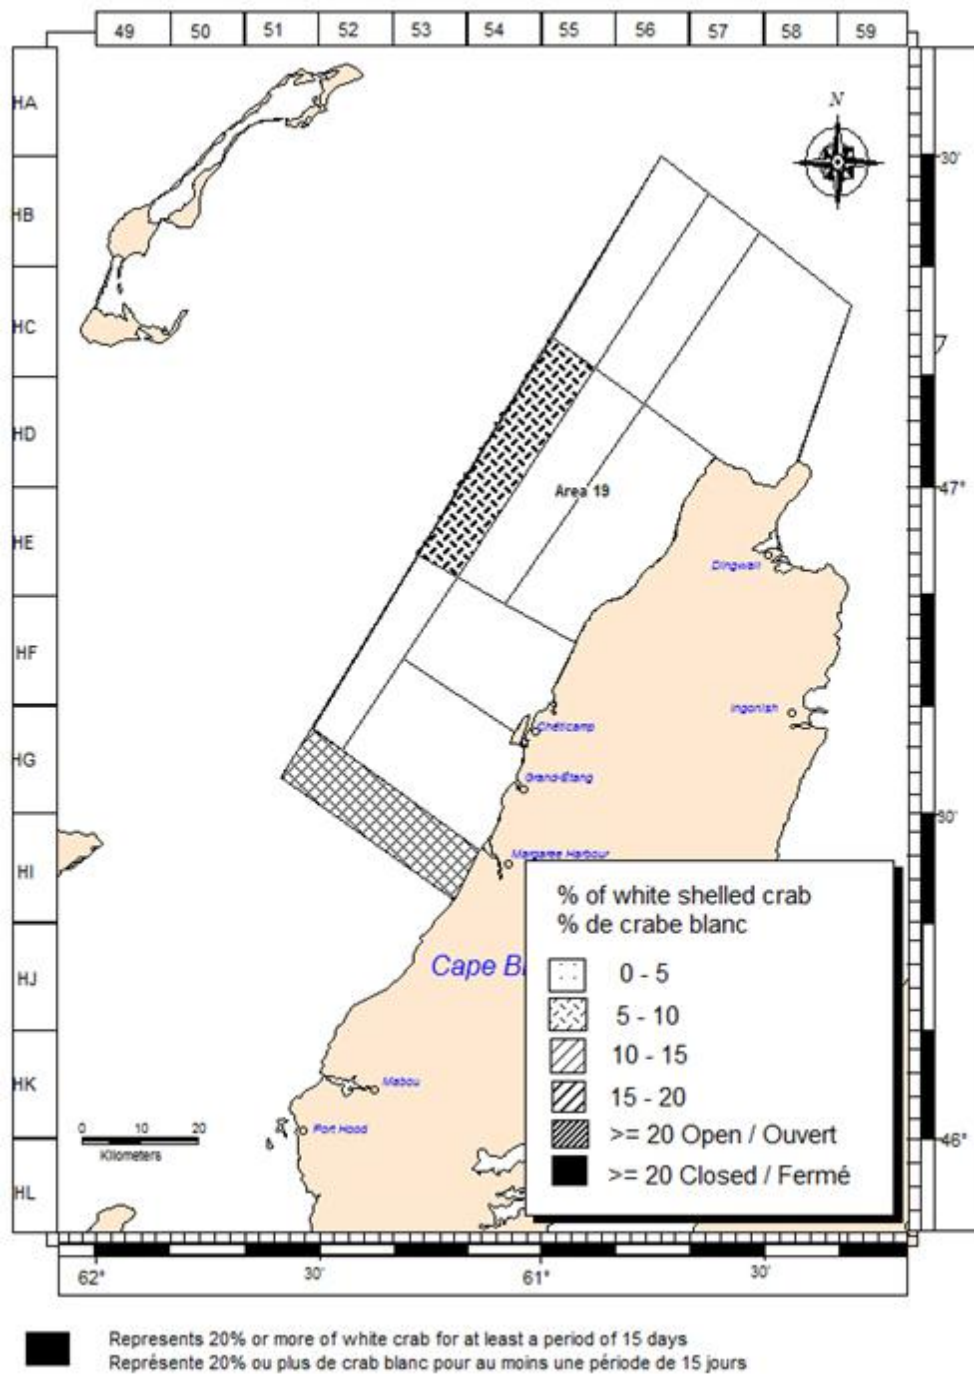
| 49 | 50 | 51 | 52 | 53 | 54 | 55 | 56 | 57 | 58 | 59 |
|---|---|---|---|---|---|---|---|---|---|---|

HA
HB
HC
HD
HE
HF
HG
HI
HJ
HK
HL

N

30'
47°
30'
46°

Area 19

Dingwall
Ingonish
Chéticamp
Grand-Étang
Margaree Harbour
Cape B
Mabou
Port Hood

% of white shelled crab
% de crabe blanc
0 - 5
5 - 10
10 - 15
15 - 20
>= 20 Open / Ouvert
>= 20 Closed / Fermé

0 10 20
Kilometers

62°
30'
61°
30'

Represents 20% or more of white crab for at least a period of 15 days
Représente 20% ou plus de crab blanc pour au moins une période de 15 jours